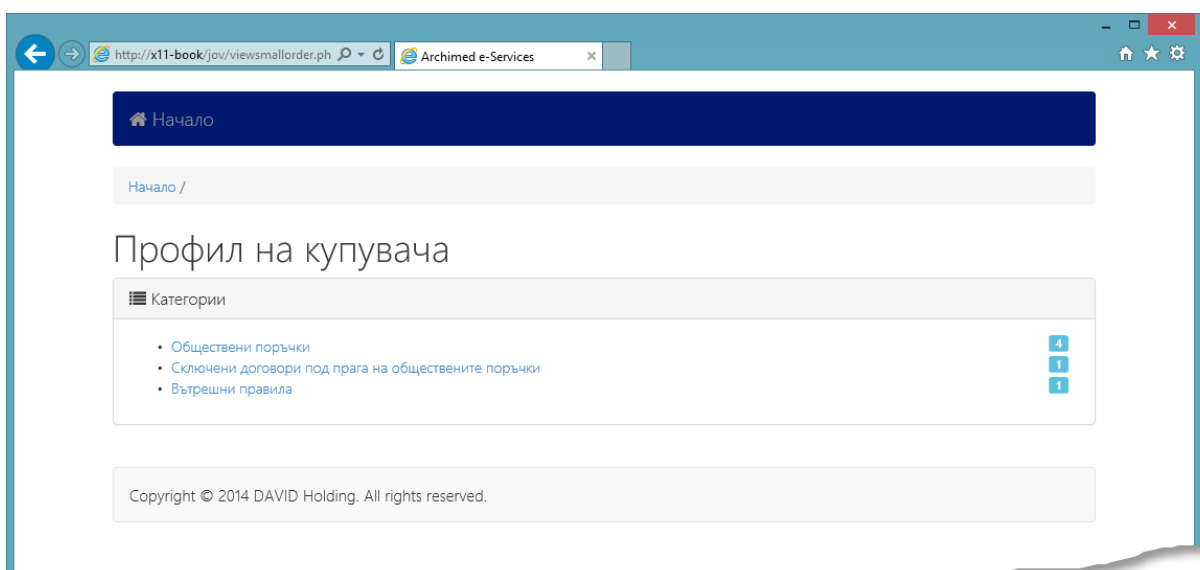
http://x11-book/jov/viewsmallorder.ph

Archimed e-Services

Начало

Начало /

Профил на купувача

Категории

- Обществени поръчки 4
- Сключени договори под прага на обществените поръчки 1
- Вътрешни правила 1

Copyright © 2014 DAVID Holding. All rights reserved.